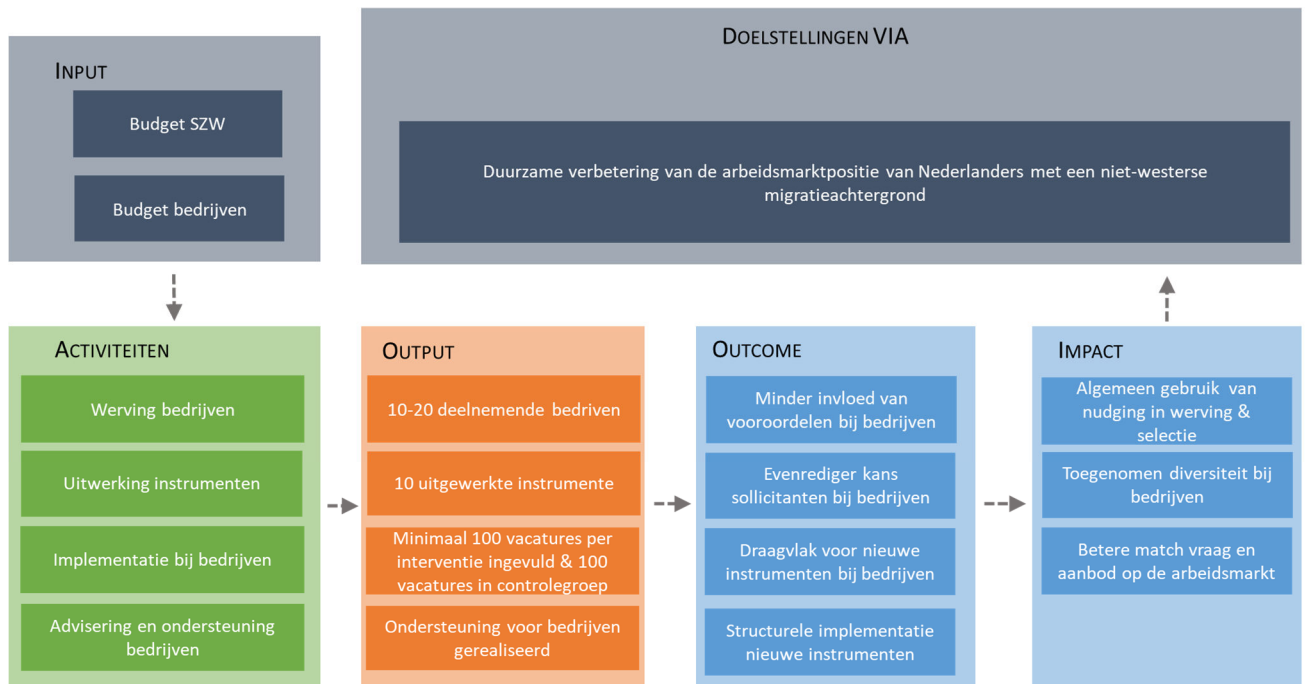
Input

Budget SZW

Budget bedrijven

Doelstellingen VIA

Duurzame verbetering van de arbeidsmarktpositie van Nederlanders met een niet-westerse migratieachtergrond

Activiteiten

Werving bedrijven

Uitwerking instrumenten

Implementatie bij bedrijven

Advisering en ondersteuning bedrijven

Output

10-20 deelnemende bedriven

10 uitgewerkte instrumente

Minimaal 100 vacatures per interventie ingevuld & 100 vacatures in controlegroep

Ondersteuning voor bedrijven gerealiseerd

Outcome

Minder invloed van vooroordelen bij bedrijven

Evenrediger kans sollicitanten bij bedrijven

Draagvlak voor nieuwe instrumenten bij bedrijven

Structurele implementatie nieuwe instrumenten

Impact

Algemeen gebruik van nudging in werving & selectie

Toegenomen diversiteit bij bedrijven

Betere match vraag en aanbod op de arbeidsmarkt